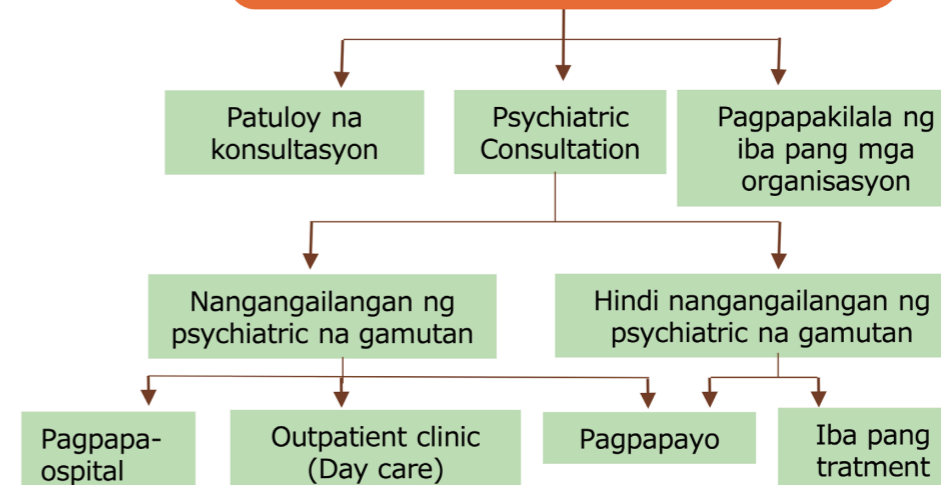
Patuloy na konsultasyon

Psychiatric Consultation

Pagpapakilala ng iba pang mga organisasyon

Nangangailangan ng psychiatric na gamutan

Hindi nangangailangan ng psychiatric na gamutan

Pagpapa-ospital

Outpatient clinic (Day care)

Pagpapayo

Iba pang tratment